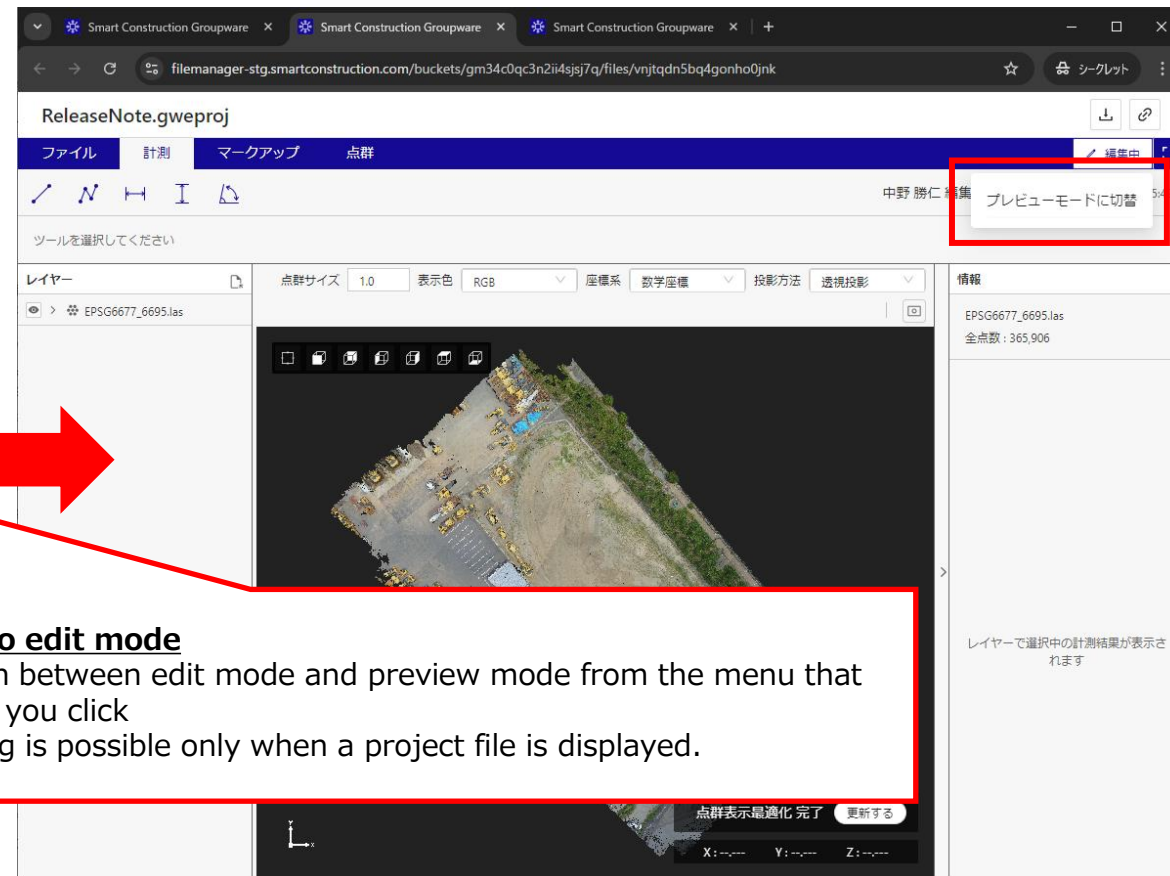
Smart Construction Groupware × Smart Construction Groupware × Smart Construction Groupware × +

filemanager-stg.smartconstruction.com/buckets/gm34c0qc3n2ii4sjsj7q/files/vnjtqdn5bq4gonho0jnk

シークレット

ReleaseNote.gweproj

ファイル 計測 マークアップ 点群

編集中

中野 勝仁 編集

プレビューモードに切替

ツールを選択してください

レイヤー

EPSG6677_6695.las

点群サイズ 1.0 表示色 RGB 座標系 数学座標 投影方法 透視投影

情報

EPSG6677_6695.las
全点数 : 365,906

o edit mode
n between edit mode and preview mode from the menu that you click
g is possible only when a project file is displayed.

レイヤーで選択中の計測結果が表示されます

点群表示最適化 完了 更新する

X: --,--- Y: --,--- Z: --,---